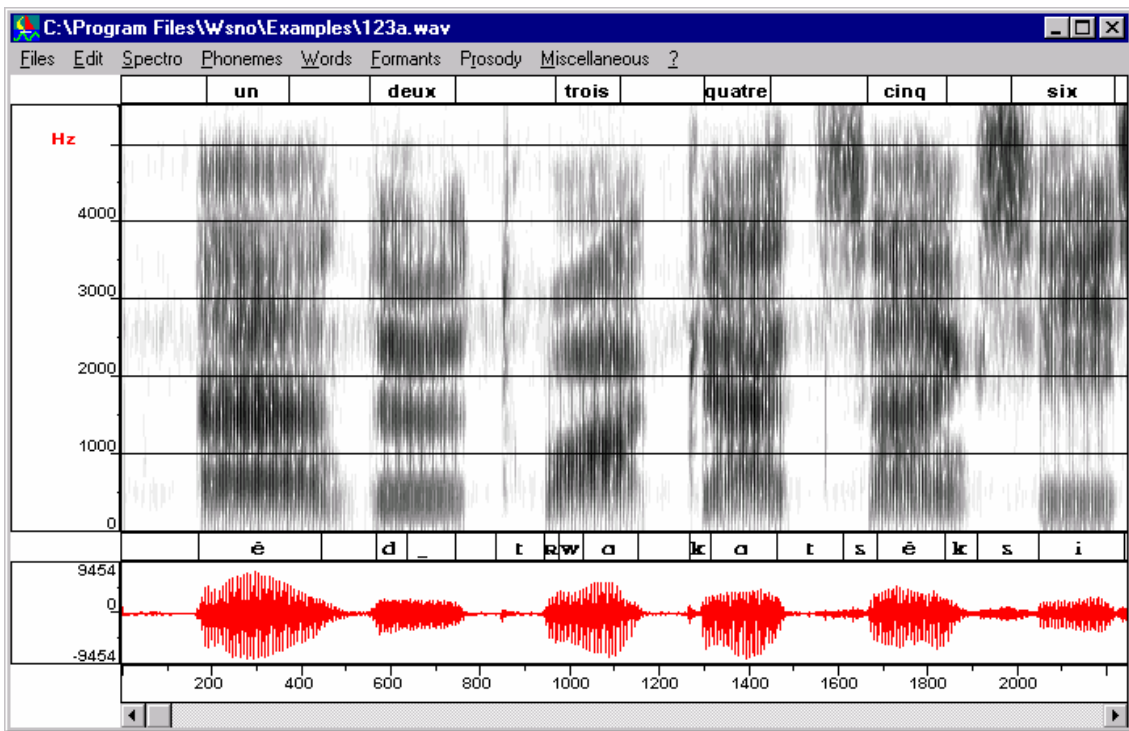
C:\Program Files\Wsno\Examples\123a.wav

Files Edit Spectro Phonemes Words Formants Prosody Miscellaneous ?

| un | deux | trois | quatre | cinq | six |

Hz

4000
3000
2000
1000
0

ẽ d _ t ʁw a k a t s ẽ k s i

9454
0
-9454

200 400 600 800 1000 1200 1400 1600 1800 2000